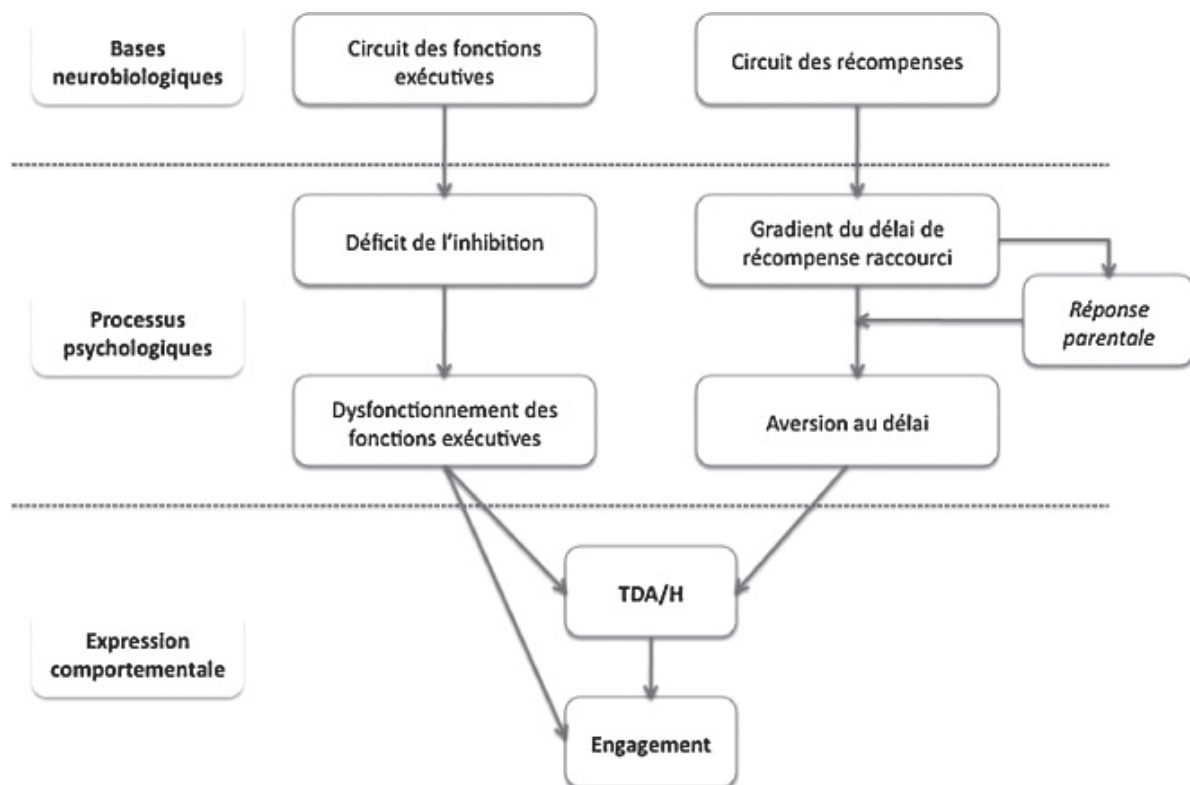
Bases neurobiologiques

Circuit des fonctions exécutives

Circuit des récompenses

Processus psychologiques

Déficit de l'inhibition

Gradient du délai de récompense raccourci

Réponse parentale

Dysfonctionnement des fonctions exécutives

Aversion au délai

Expression comportementale

TDA/H

Engagement